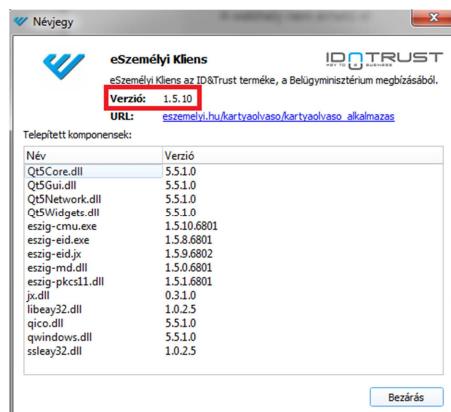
Névjegy

eSzemélyi Kliens

ID&TRUST
KEY TO BUSINESS

eSzemélyi Kliens az ID&Trust terméke, a Belügyminisztérium megbízásából.

Verzió: 1.5.10

URL: eszemelyi.hu/kartyaolvaso/kartyaolvaso_alkalmazas

Telepített komponensek:

| Név | Verzió |
|---|---|
| Qt5Core.dll | 5.5.1.0 |
| Qt5Gui.dll | 5.5.1.0 |
| Qt5Network.dll | 5.5.1.0 |
| Qt5Widgets.dll | 5.5.1.0 |
| eszig-cmu.exe | 1.5.10.6801 |
| eszig-eid.exe | 1.5.8.6801 |
| eszig-eid.jx | 1.5.9.6802 |
| eszig-md.dll | 1.5.0.6801 |
| eszig-pkcs11.dll | 1.5.1.6801 |
| jx.dll | 0.3.1.0 |
| libeay32.dll | 1.0.2.5 |
| qico.dll | 5.5.1.0 |
| qwindows.dll | 5.5.1.0 |
| ssleay32.dll | 1.0.2.5 |

Bezárás